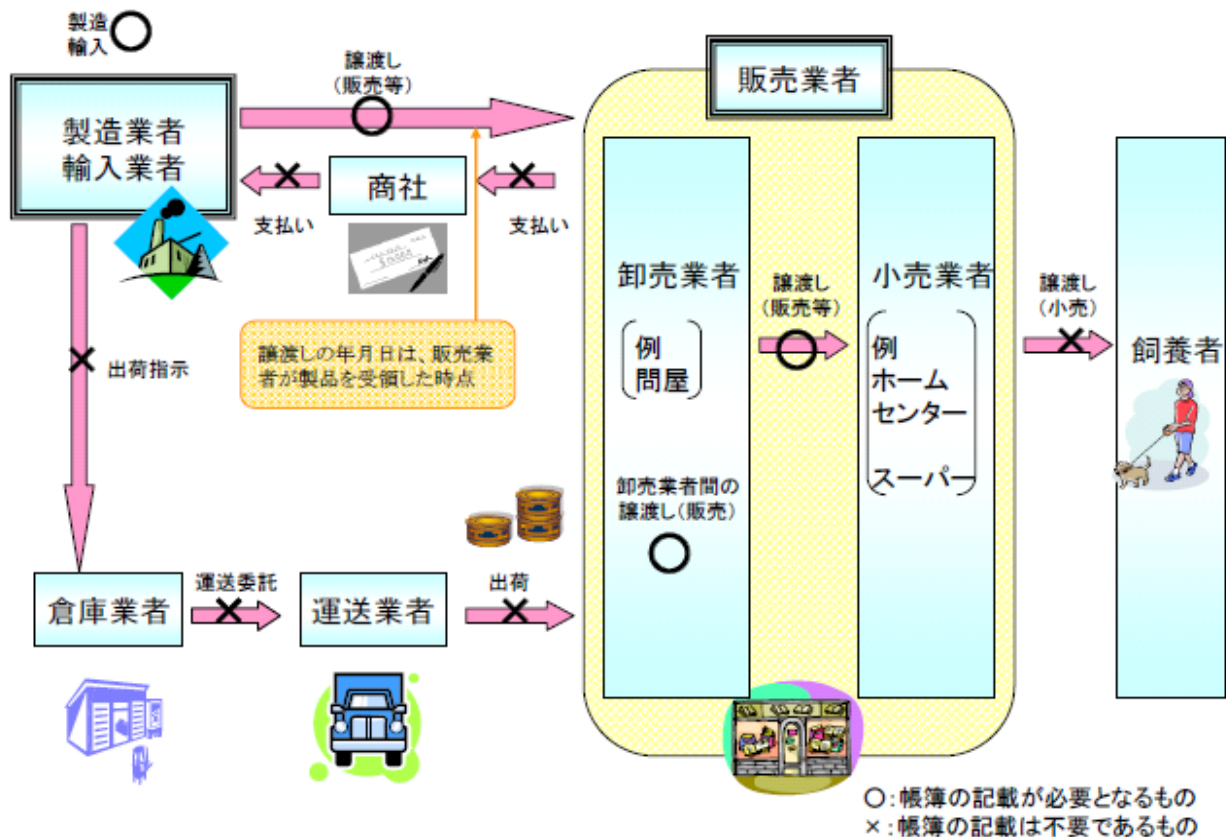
製造
輸入 ○

製造業者
輸入業者

譲渡し
(販売等)
○

販売業者

×
商社
×

支払い
支払い

卸売業者

例
問屋

卸売業者間の
譲渡し(販売)
○

譲渡し
(販売等)
○

小売業者

例
ホーム
センター

スーパー

譲渡し
(小売)
×

飼養者

×
出荷指示

譲渡しの年月日は、販売業者が製品を受領した時点

倉庫業者
運送委託
×
運送業者
出荷
×

○:帳簿の記載が必要となるもの
×:帳簿の記載は不要であるもの